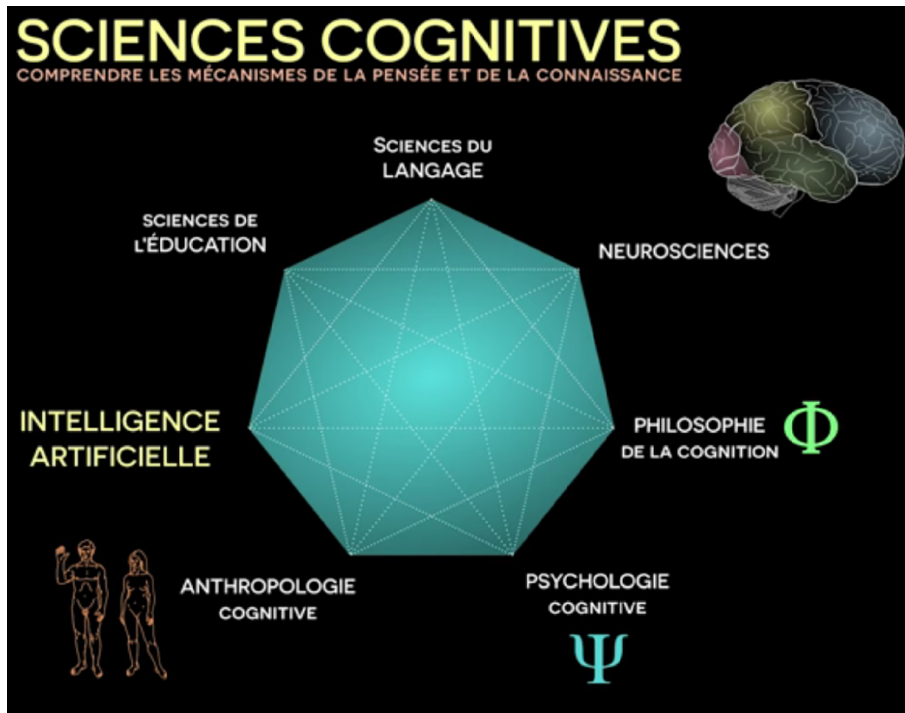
SCIENCES COGNITIVES
COMPRENDRE LES MÉCANISMES DE LA PENSÉE ET DE LA CONNAISSANCE

SCIENCES DU LANGAGE

SCIENCES DE L'ÉDUCATION

NEUROSCIENCES

INTELLIGENCE ARTIFICIELLE

PHILOSOPHIE DE LA COGNITION

$\Phi$

ANTHROPOLOGIE COGNITIVE

PSYCHOLOGIE COGNITIVE

$\Psi$